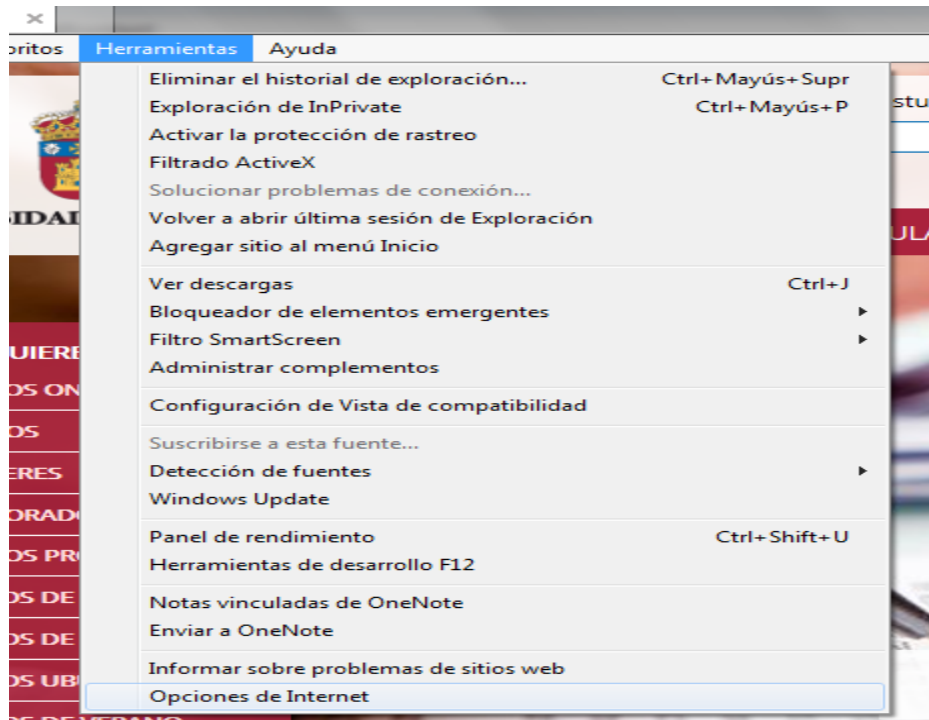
×

oritos Herramientas Ayuda

Eliminar el historial de exploración... Ctrl+Mayús+Supr
Exploración de InPrivate Ctrl+Mayús+P
Activar la protección de rastreo
Filtrado ActiveX
Solucionar problemas de conexión...
Volver a abrir última sesión de Exploración
Agregar sitio al menú Inicio

Ver descargas Ctrl+J
Bloqueador de elementos emergentes
Filtro SmartScreen
Administrar complementos

Configuración de Vista de compatibilidad

Suscribirse a esta fuente...
Detección de fuentes
Windows Update

Panel de rendimiento Ctrl+Shift+U
Herramientas de desarrollo F12

Notas vinculadas de OneNote
Enviar a OneNote

Informar sobre problemas de sitios web
Opciones de Internet

IDAD
UIERE
OS ON
OS
ERES
ORAD
OS PR
OS DE
OS DE
OS UB
stu
ULA